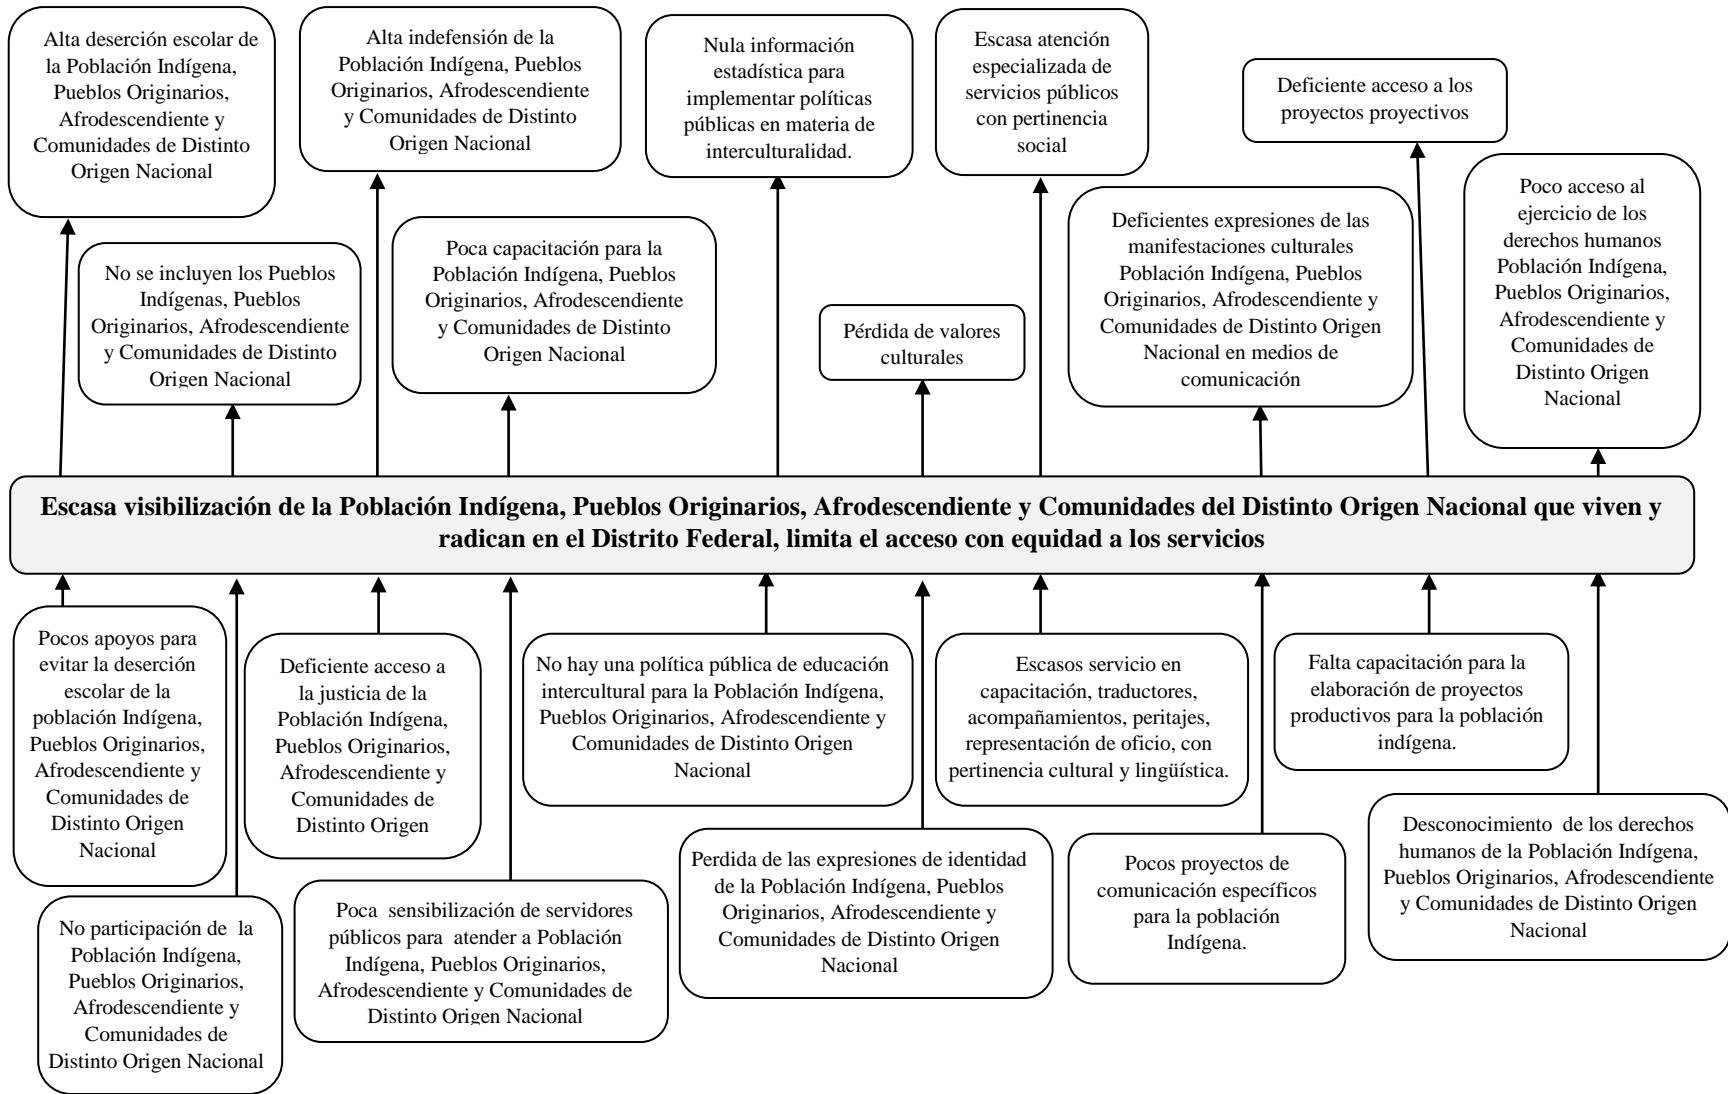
Alta deserción escolar de la Población Indígena, Pueblos Originarios, Afrodescendiente y Comunidades de Distinto Origen Nacional

Alta indefensión de la Población Indígena, Pueblos Originarios, Afrodescendiente y Comunidades de Distinto Origen Nacional

Nula información estadística para implementar políticas públicas en materia de interculturalidad.

Escasa atención especializada de servicios públicos con pertinencia social

Deficiente acceso a los proyectos proyectivos

No se incluyen los Pueblos Indígenas, Pueblos Originarios, Afrodescendiente y Comunidades de Distinto Origen Nacional

Poca capacitación para la Población Indígena, Pueblos Originarios, Afrodescendiente y Comunidades de Distinto Origen Nacional

Pérdida de valores culturales

Deficientes expresiones de las manifestaciones culturales Población Indígena, Pueblos Originarios, Afrodescendiente y Comunidades de Distinto Origen Nacional en medios de comunicación

Poco acceso al ejercicio de los derechos humanos Población Indígena, Pueblos Originarios, Afrodescendiente y Comunidades de Distinto Origen Nacional

Escasa visibilización de la Población Indígena, Pueblos Originarios, Afrodescendiente y Comunidades del Distinto Origen Nacional que viven y radican en el Distrito Federal, limita el acceso con equidad a los servicios

Pocos apoyos para evitar la deserción escolar de la población Indígena, Pueblos Originarios, Afrodescendiente y Comunidades de Distinto Origen Nacional

Deficiente acceso a la justicia de la Población Indígena, Pueblos Originarios, Afrodescendiente y Comunidades de Distinto Origen

No hay una política pública de educación intercultural para la Población Indígena, Pueblos Originarios, Afrodescendiente y Comunidades de Distinto Origen Nacional

Escasos servicio en capacitación, traductores, acompañamientos, peritajes, representación de oficio, con pertinencia cultural y lingüística.

Falta capacitación para la elaboración de proyectos productivos para la población indígena.

No participación de la Población Indígena, Pueblos Originarios, Afrodescendiente y Comunidades de Distinto Origen Nacional

Poca sensibilización de servidores públicos para atender a Población Indígena, Pueblos Originarios, Afrodescendiente y Comunidades de Distinto Origen Nacional

Perdida de las expresiones de identidad de la Población Indígena, Pueblos Originarios, Afrodescendiente y Comunidades de Distinto Origen Nacional

Pocos proyectos de comunicación específicos para la población Indígena.

Desconocimiento de los derechos humanos de la Población Indígena, Pueblos Originarios, Afrodescendiente y Comunidades de Distinto Origen Nacional